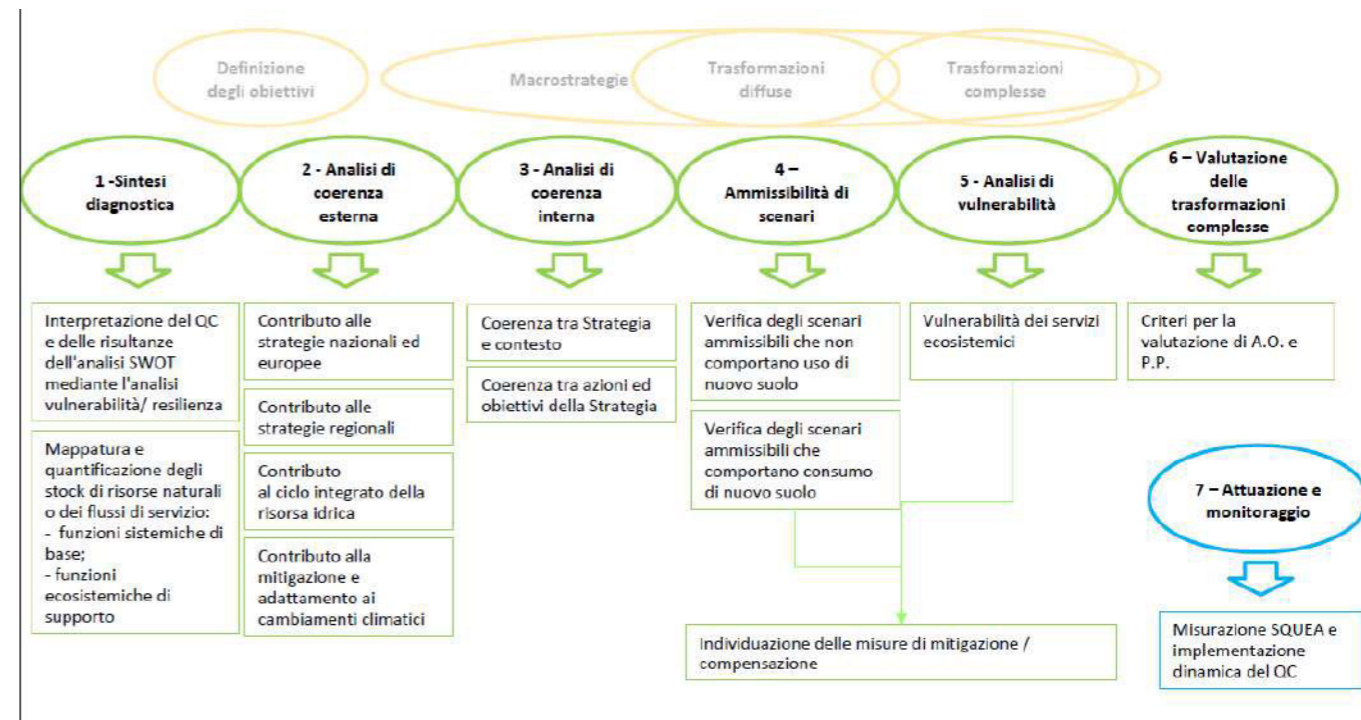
Definizione degli obiettivi

Macrostrategie

Trasformazioni diffuse

Trasformazioni complesse

1 -Sintesi diagnostica

2 - Analisi di coerenza esterna

3 - Analisi di coerenza interna

4 – Ammissibilità di scenari

5 - Analisi di vulnerabilità

6 – Valutazione delle trasformazioni complesse

Interpretazione del QC e delle risultanze dell'analisi SWOT mediante l'analisi vulnerabilità/ resilienza

Mappatura e quantificazione degli stock di risorse naturali o dei flussi di servizio:
- funzioni sistemiche di base;
- funzioni ecosistemiche di supporto

Contributo alle strategie nazionali ed europee

Contributo alle strategie regionali

Contributo al ciclo integrato della risorsa idrica

Contributo alla mitigazione e adattamento ai cambiamenti climatici

Coerenza tra Strategia e contesto

Coerenza tra azioni ed obiettivi della Strategia

Verifica degli scenari ammissibili che non comportano uso di nuovo suolo

Verifica degli scenari ammissibili che comportano consumo di nuovo suolo

Vulnerabilità dei servizi ecosistemici

Criteri per la valutazione di A.O. e P.P.

7 – Attuazione e monitoraggio

Individuazione delle misure di mitigazione / compensazione

Misurazione SQUEA e implementazione dinamica del QC